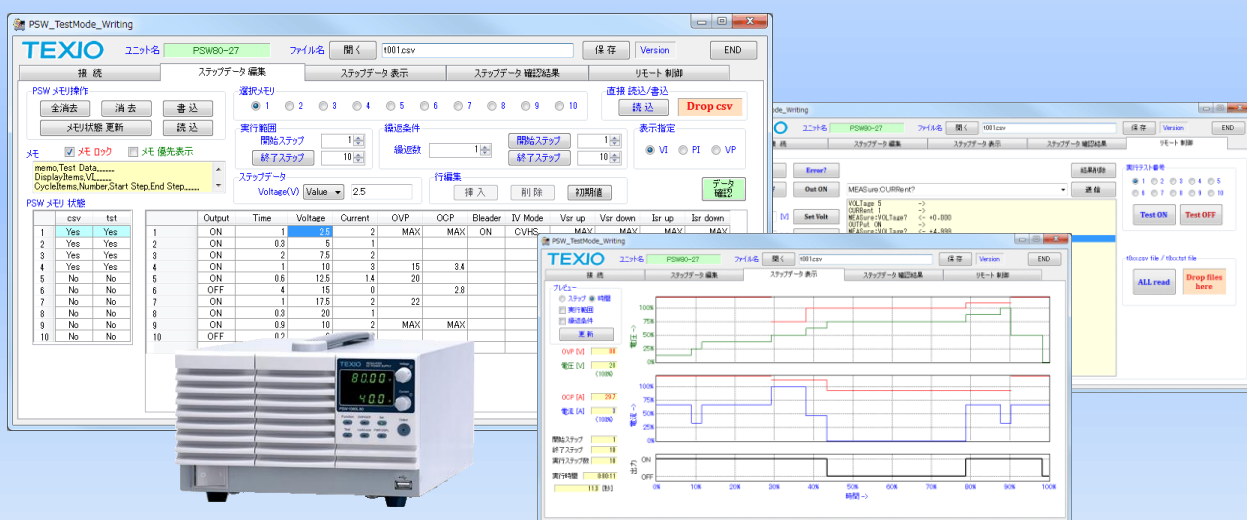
PSW_TestMode_Writing

TEXIO ユニット名 PSW80-27 ファイル名 開く t001.csv 保存 Version END

接続 | ステップデータ 編集 | ステップデータ 表示 | ステップデータ 確認結果 | リモート 制御

PSW メモリ操作
全消去 消去 書込
メモリ状態 更新 読込

メモ ☑ メモ ロック ☐ メモ 優先表示
memo,Test Data,,,,,,,
DisplayItems,VI,,,,,,,
CycleItems,Number,Start Step,End Step,,,,,,

PSW メモリ 状態

| | csv | tst |
|---|---|---|
| 1 | Yes | Yes |
| 2 | Yes | Yes |
| 3 | Yes | Yes |
| 4 | Yes | Yes |
| 5 | No | No |
| 6 | No | No |
| 7 | No | No |
| 8 | No | No |
| 9 | No | No |
| 10 | No | No |

選択メモリ
1 2 3 4 5 6 7 8 9 10

直接 読込/書込
読込 Drop csv

実行範囲
開始ステップ 1
終了ステップ 10

繰返条件
繰返数 1
開始ステップ 1
終了ステップ 10

表示指定
VI PI VP

ステップデータ
Voltage(V) Value 2.5

行編集
挿入 削除 初期値

データ確認

| | Output | Time | Voltage | Current | OVP | OCP | Bleader | IV Mode | Vsr up | Vsr down | Isr up | Isr down |
|---|---|---|---|---|---|---|---|---|---|---|---|---|
| 1 | ON | 1 | 2.5 | 2 | MAX | MAX | ON | CVHS | MAX | MAX | MAX | MAX |
| 2 | ON | 0.3 | 5 | 1 | | | | | | | | |
| 3 | ON | 2 | 7.5 | 2 | | | | | | | | |
| 4 | ON | 1 | 10 | 3 | 15 | 3.4 | | | | | | |
| 5 | ON | 0.6 | 12.5 | 1.4 | 20 | | | | | | | |
| 6 | OFF | 4 | 15 | 0 | | 2.8 | | | | | | |
| 7 | ON | 1 | 17.5 | 2 | 22 | | | | | | | |
| 8 | ON | 0.3 | 20 | 1 | | | | | | | | |
| 9 | ON | 0.9 | 10 | 2 | MAX | MAX | | | | | | |
| 10 | OFF | 0.2 | | | | | | | | | | |

TEXIO 80.00 4.00

PSW_TestMode_Writing
ユニット名 PSW80-27 ファイル名 開く t001.csv 保存 Version END
接続 | ステップデータ 編集 | ステップデータ 表示 | ステップデータ 確認結果 | リモート 制御
Error? 結果削除
Out ON MEASure:CURRent? 送信
Set Volt
VOLTage 5 ->
CURRent 1 ->
MEASure:VOLTage? <- +0.000
OUTPut ON ->
MEASure:VOLTage? <- +4.999
実行テスト番号
1 2 3 4 5 6 7 8 9 10
Test ON Test OFF
t0xx.csv file / t0xx.tst file
ALL read Drop files here

PSW_TestMode_Writing
TEXIO ユニット名 PSW80-27 ファイル名 開く t001.csv 保存 Version END
接続 | ステップデータ 編集 | ステップデータ 表示 | ステップデータ 確認結果 | リモート 制御
プレビュー
ステップ 時間
実行範囲
繰返条件
更新
OVP [V] 88
電圧 [V] 20 (100%)
OCP [A] 29.7
電流 [A] 3 (100%)
開始ステップ 1
終了ステップ 10
実行ステップ数 10
実行時間 0:00:11
11.0 [秒]
電圧 -> 100% 75% 50% 25% 0%
電流 -> 100% 75% 50% 25% 0%
出力 ON OFF
0% 10% 20% 30% 40% 50% 60% 70% 80% 90% 100%
時間 ->